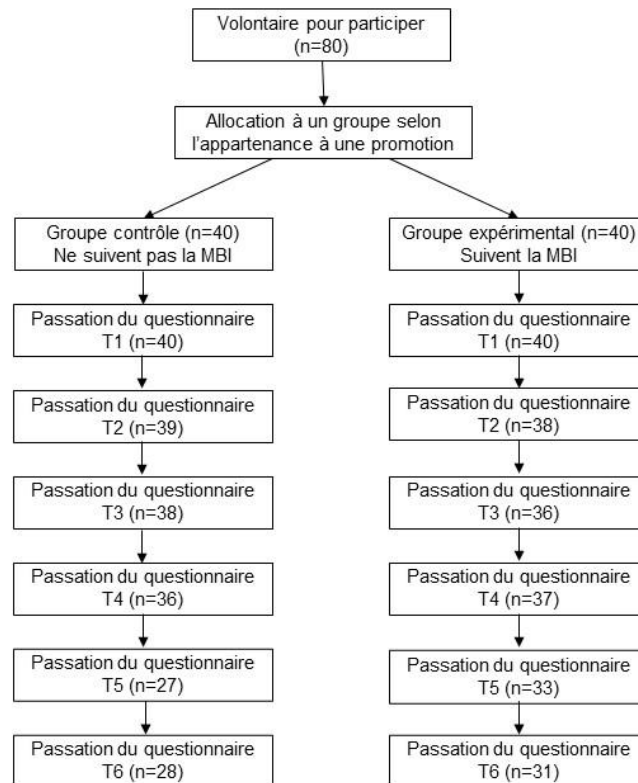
Volontaire pour participer
(n=80)

Allocation à un groupe selon l'appartenance à une promotion

Groupe contrôle (n=40)
Ne suivent pas la MBI

Passation du questionnaire
T1 (n=40)

Passation du questionnaire
T2 (n=39)

Passation du questionnaire
T3 (n=38)

Passation du questionnaire
T4 (n=36)

Passation du questionnaire
T5 (n=27)

Passation du questionnaire
T6 (n=28)

Groupe expérimental (n=40)
Suivent la MBI

Passation du questionnaire
T1 (n=40)

Passation du questionnaire
T2 (n=38)

Passation du questionnaire
T3 (n=36)

Passation du questionnaire
T4 (n=37)

Passation du questionnaire
T5 (n=33)

Passation du questionnaire
T6 (n=31)